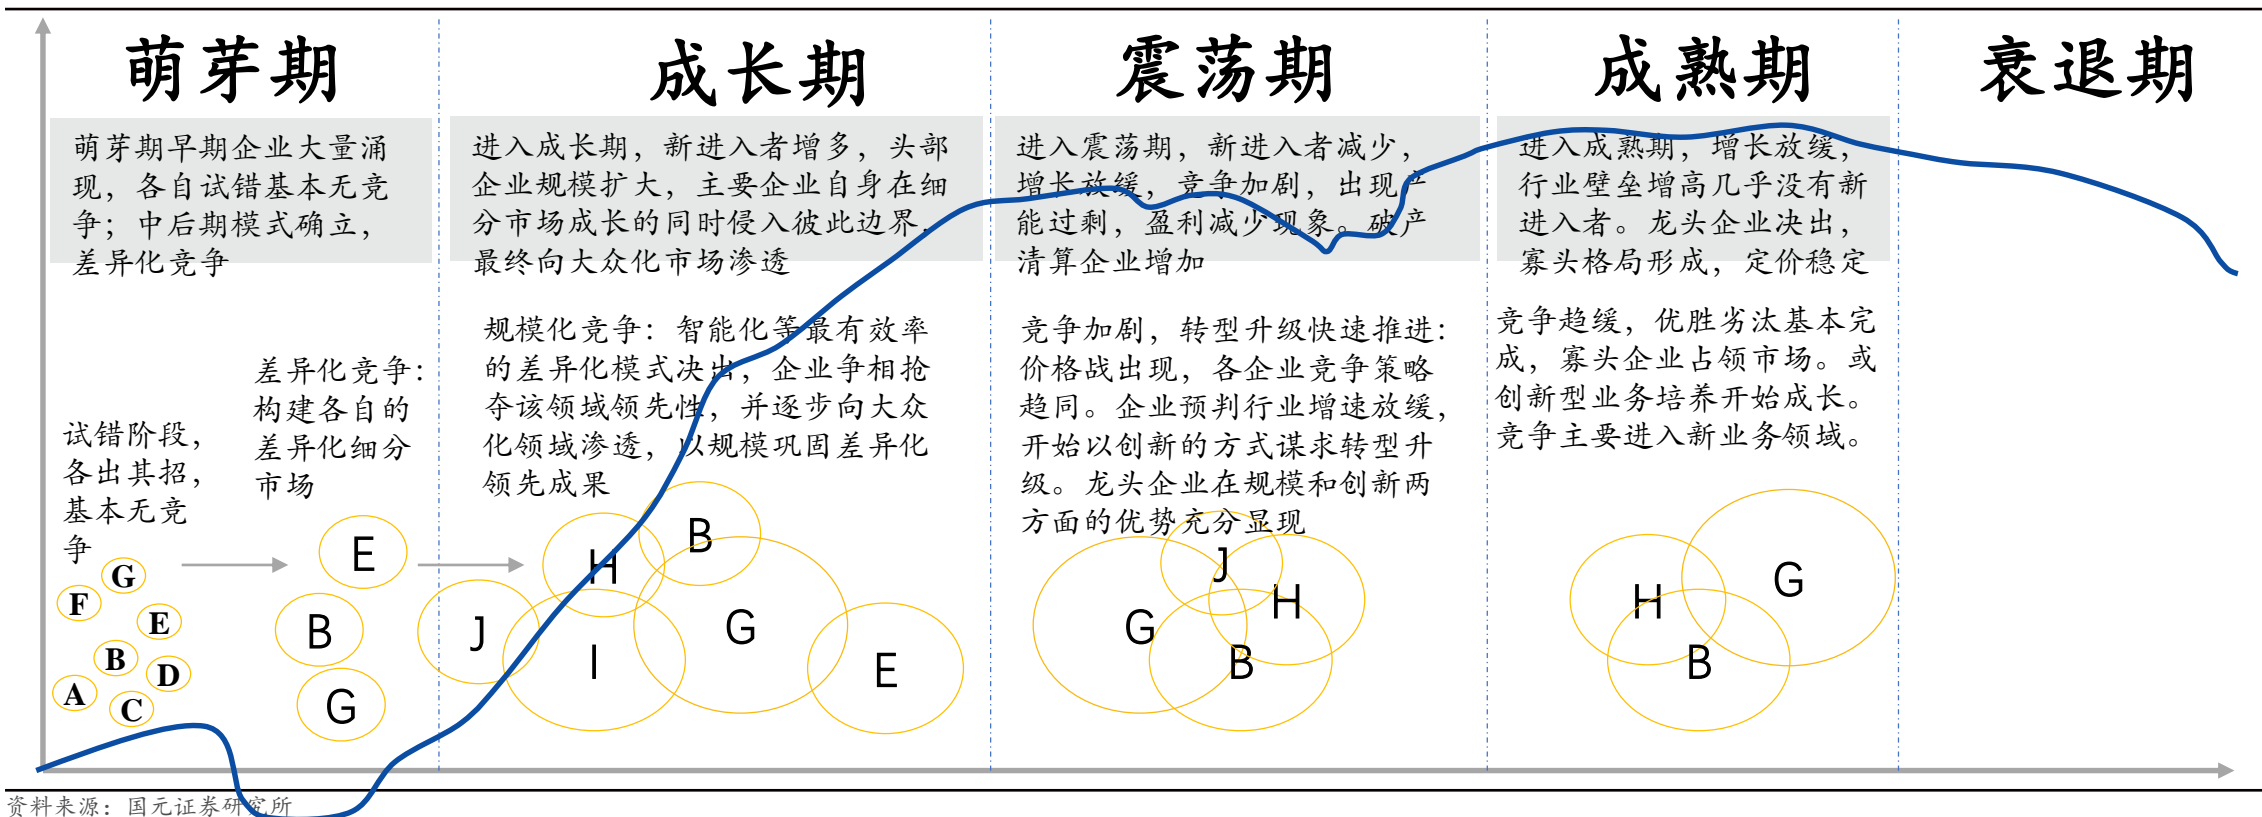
萌芽期

萌芽期早期企业大量涌现，各自试错基本无竞争；中后期模式确立，差异化竞争

试错阶段，各出其招，基本无竞争

G
F
E
B
D
A
C

差异化竞争：构建各自的差异化细分市场

E
B
G

成长期

进入成长期，新进入者增多，头部企业规模扩大，主要企业自身在细分市场成长的同时侵入彼此边界，最终向大众化市场渗透

规模化竞争：智能化等最有效率的差异化模式决出，企业争相抢夺该领域领先性，并逐步向大众化领域渗透，以规模巩固差异化领先成果

H
B
J
I
G
E

震荡期

进入震荡期，新进入者减少，增长放缓，竞争加剧，出现产能过剩，盈利减少现象。破产清算企业增加

竞争加剧，转型升级快速推进：价格战出现，各企业竞争策略趋同。企业预判行业增速放缓，开始以创新的方式谋求转型升级。龙头企业在规模和创新两方面的优势充分显现

J
G
H
B

成熟期

进入成熟期，增长放缓，行业壁垒增高几乎没有新进入者。龙头企业决出，寡头格局形成，定价稳定

竞争趋缓，优胜劣汰基本完成，寡头企业占领市场。或创新型业务培养开始成长。竞争主要进入新业务领域。

H
G
B

衰退期

资料来源：国元证券研究所